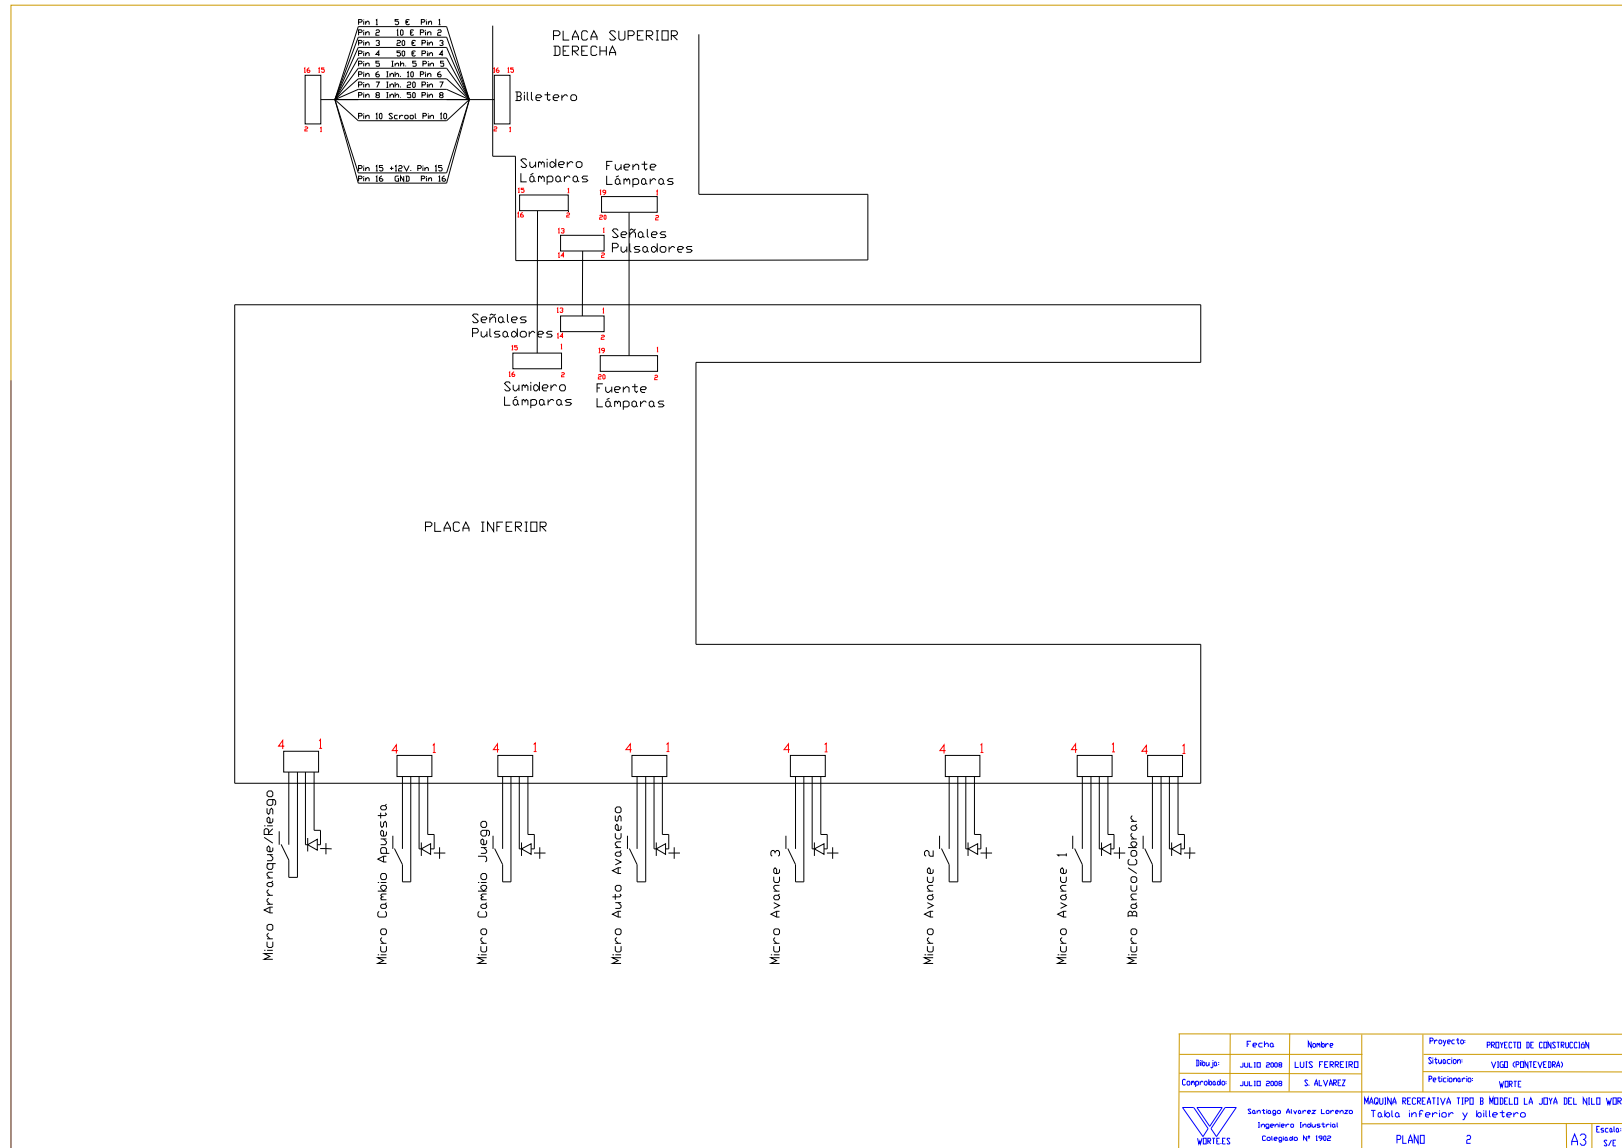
16 15
2 1

Pin 1 5 € Pin 1
Pin 2 10 € Pin 2
Pin 3 20 € Pin 3
Pin 4 50 € Pin 4
Pin 5 Inh. 5 Pin 5
Pin 6 Inh. 10 Pin 6
Pin 7 Inh. 20 Pin 7
Pin 8 Inh. 50 Pin 8
Pin 10 Scrool Pin 10
Pin 15 +12V. Pin 15
Pin 16 GND Pin 16

16 15
2 1
Billetero

PLACA SUPERIOR DERECHA

Sumidero Lámparas
15 1
16 2

Fuente Lámparas
19 1
20 2

13 1
14 2
Señales Pulsadores

Señales Pulsadores
13 1
14 2

15 1
16 2
Sumidero Lámparas

19 1
20 2
Fuente Lámparas

PLACA INFERIOR

4 1
Micro Arranque/Riesgo

4 1
Micro Cambio Apuesta

4 1
Micro Cambio Juego

4 1
Micro Auto Avanceso

4 1
Micro Avance 3

4 1
Micro Avance 2

4 1
Micro Avance 1

4 1
Micro Banco/Cobrar

| | Fecha | Nombre |
|---|---|---|
| Dibujo: | JULIO 2008 | LUIS FERREIRO |
| Comprobado: | JULIO 2008 | S. ALVAREZ |

Proyecto: PROYECTO DE CONSTRUCCION
Situacion: VIGO (PONTEVEDRA)
Peticionario: WORTE

WORTES
Santiago Alvarez Lorenzo
Ingeniero Industrial
Colegiado Nº 1902

MAQUINA RECREATIVA TIPO B MODELO LA JOYA DEL NILO WOR
Tabla inferior y billetero
PLANO 2
A3
Escala: S/E